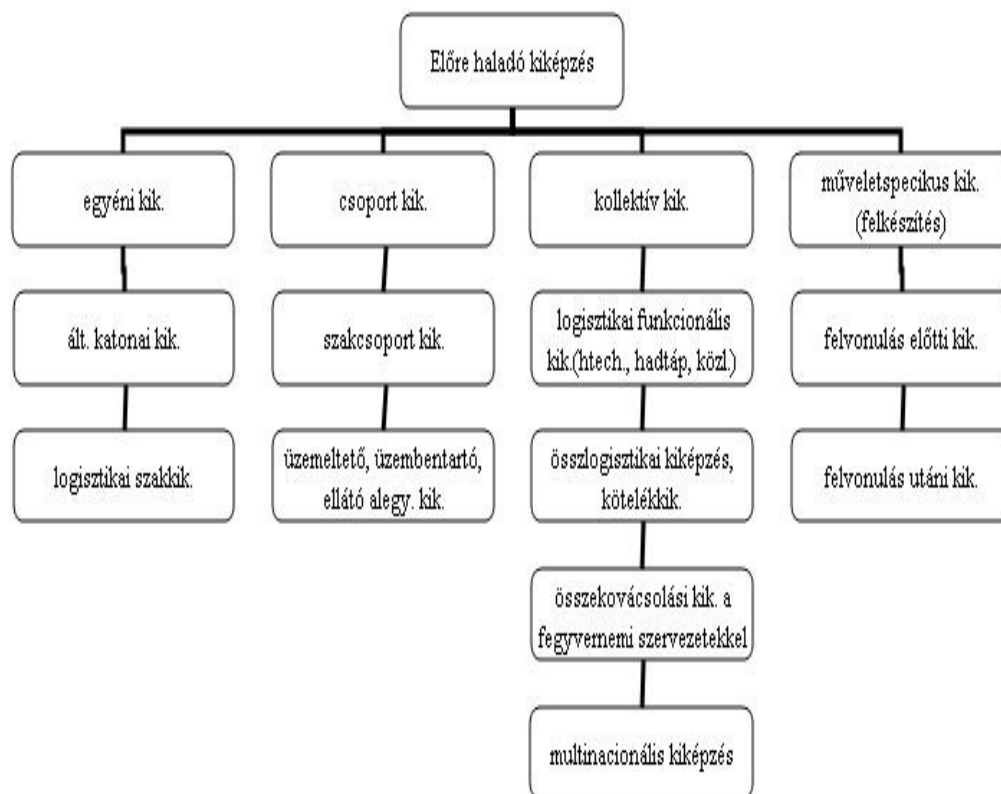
Előre haladó kiképzés

egyéni kik.

ált. katonai kik.

logisztikai szakkik.

csoport kik.

szakcsoport kik.

üzemeltető, üzembentartó, ellátó alegy. kik.

kollektív kik.

logisztikai funkcionális kik.(htech., hadtáp, közl.)

összlogisztikai kiképzés, kötelékkik.

összekovácsolási kik. a fegyvernemi szervezetekkel

multinacionális kiképzés

műveletspecikus kik. (felkészítés)

felvonulás előtti kik.

felvonulás utáni kik.